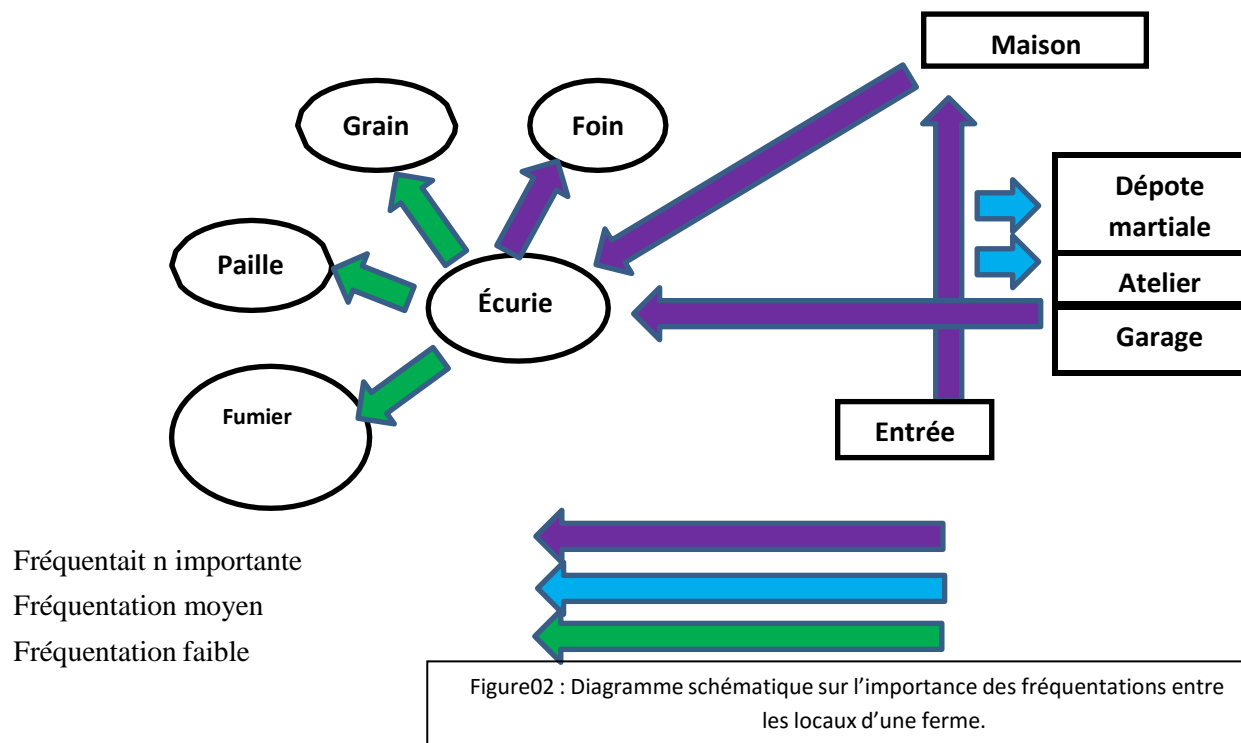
Maison

Grain

Foin

Dépote martiale

Atelier

Garage

Paille

Écurie

Fumier

Entrée

Fréquentait n importante
Fréquentation moyen
Fréquentation faible

Figure02 : Diagramme schématique sur l'importance des fréquentations entre les locaux d'une ferme.